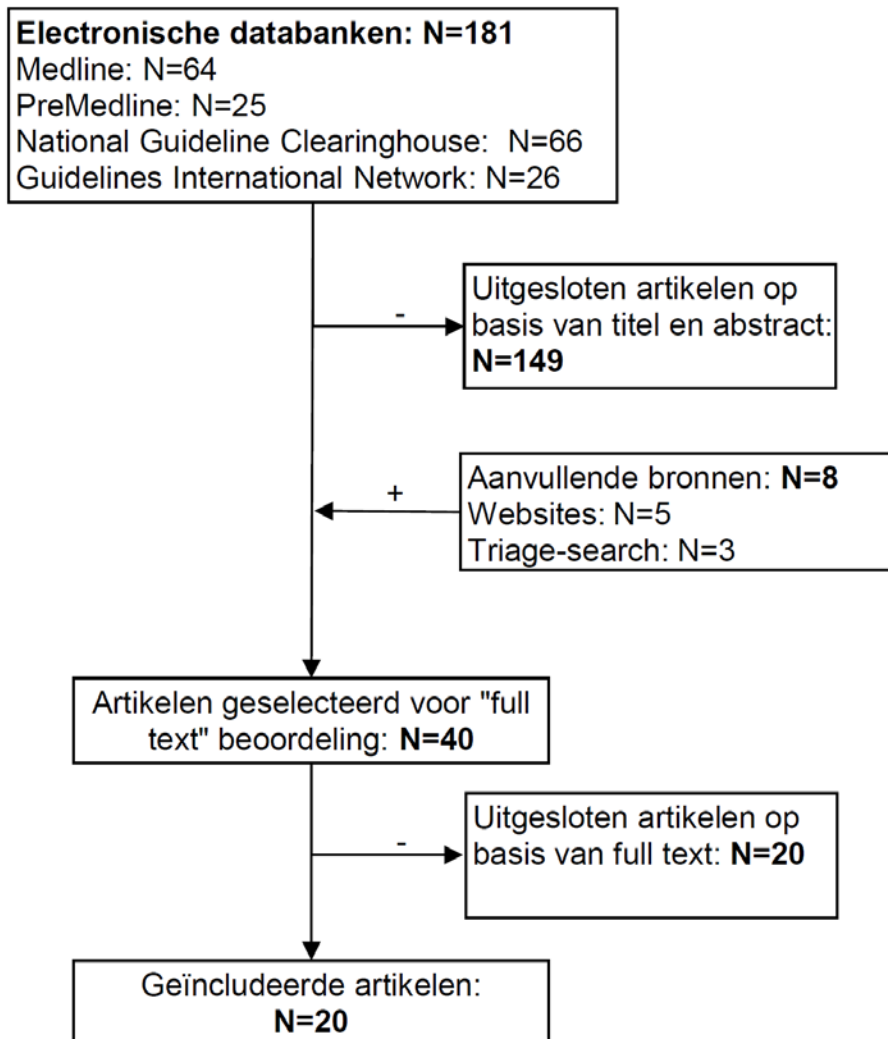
Electronische databanken: N=181
Medline: N=64
PreMedline: N=25
National Guideline Clearinghouse: N=66
Guidelines International Network: N=26

-

Uitgesloten artikelen op basis van titel en abstract: N=149

+

Aanvullende bronnen: N=8
Websites: N=5
Triage-search: N=3

Artikelen geselecteerd voor "full text" beoordeling: N=40

-

Uitgesloten artikelen op basis van full text: N=20

Geïncludeerde artikelen: N=20